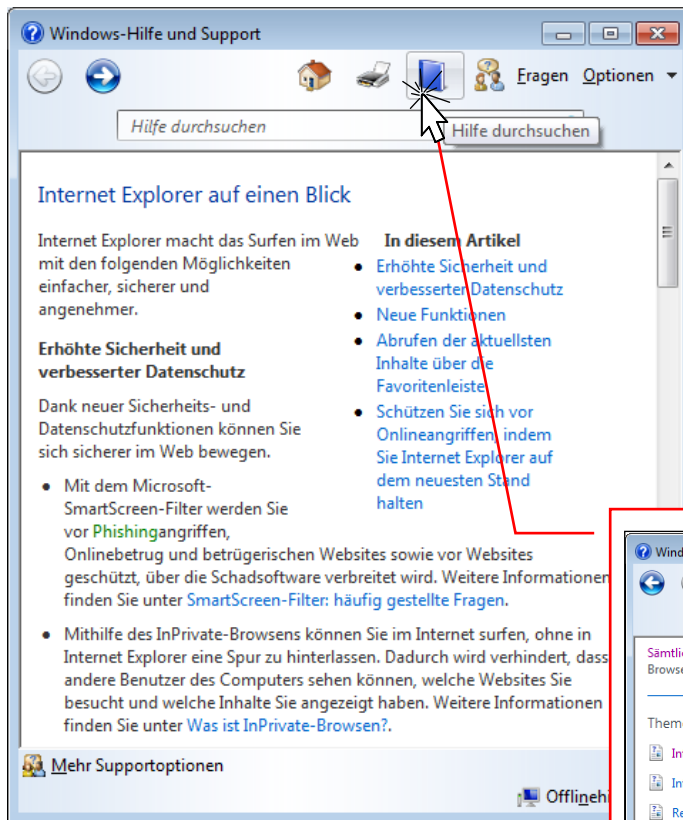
Windows-Hilfe und Support

Fragen Optionen

Hilfe durchsuchen

Hilfe durchsuchen

Internet Explorer auf einen Blick

Internet Explorer macht das Surfen im Web mit den folgenden Möglichkeiten einfacher, sicherer und angenehmer.

In diesem Artikel

- Erhöhte Sicherheit und verbesserter Datenschutz
- Neue Funktionen
- Abrufen der aktuellsten Inhalte über die Favoritenleiste
- Schützen Sie sich vor Onlineangriffen, indem Sie Internet Explorer auf dem neuesten Stand halten

Erhöhte Sicherheit und verbesserter Datenschutz

Dank neuer Sicherheits- und Datenschutzfunktionen können Sie sich sicherer im Web bewegen.

- Mit dem Microsoft-SmartScreen-Filter werden Sie vor Phishingangriffen, Onlinebetrug und betrügerischen Websites sowie vor Websites geschützt, über die Schadsoftware verbreitet wird. Weitere Informationen finden Sie unter SmartScreen-Filter: häufig gestellte Fragen.
- Mithilfe des InPrivate-Browsens können Sie im Internet surfen, ohne im Internet Explorer eine Spur zu hinterlassen. Dadurch wird verhindert, dass andere Benutzer des Computers sehen können, welche Websites Sie besucht und welche Inhalte Sie angezeigt haben. Weitere Informationen finden Sie unter Was ist InPrivate-Browsen?.

Mehr Supportoptionen

Offlinehi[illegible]

Wind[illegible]

Sämtli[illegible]
Browse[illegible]

Them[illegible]
In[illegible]
In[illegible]
Re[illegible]